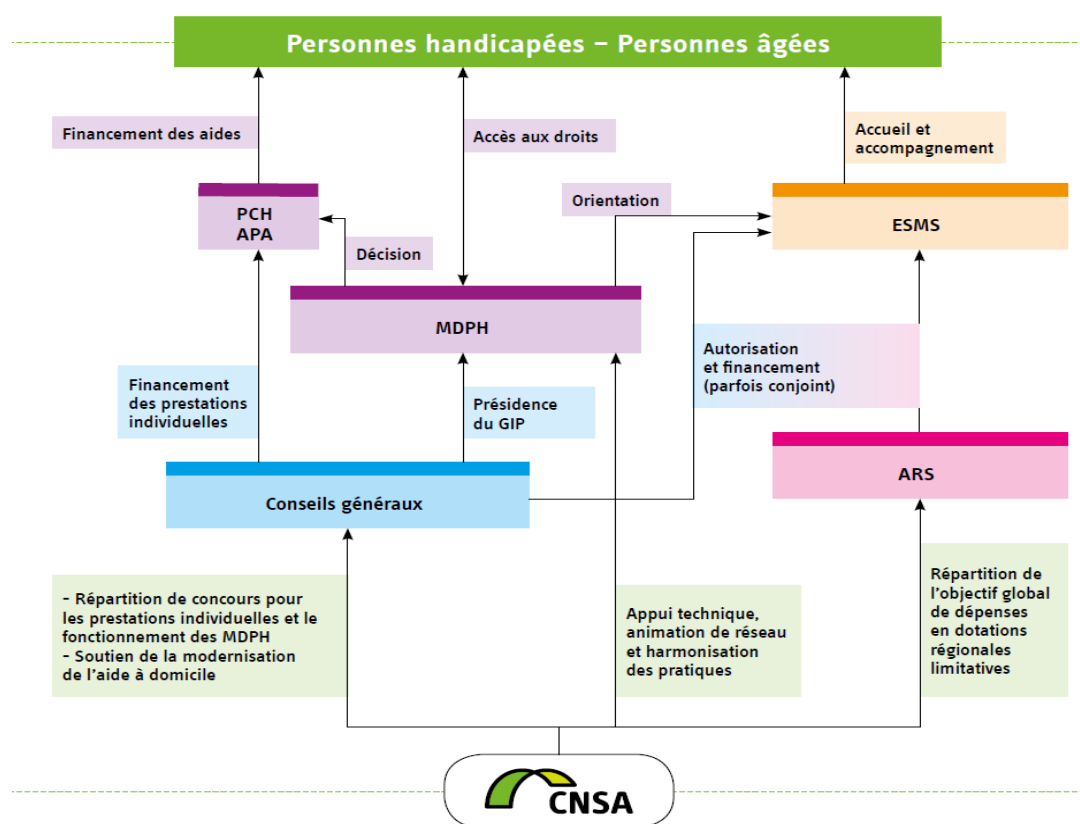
Personnes handicapées – Personnes âgées

Financement des aides

Accès aux droits

Accueil et accompagnement

PCH
APA

Orientation

ESMS

Décision

MDPH

Autorisation et financement (parfois conjoint)

Financement des prestations individuelles

Présidence du GIP

ARS

Conseils généraux

- Répartition de concours pour les prestations individuelles et le fonctionnement des MDPH
- Soutien de la modernisation de l'aide à domicile

Appui technique, animation de réseau et harmonisation des pratiques

Répartition de l'objectif global de dépenses en dotations régionales limitatives

CNSA